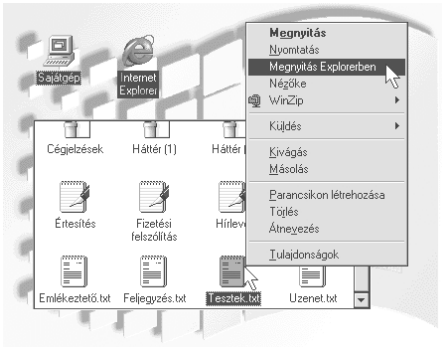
Sajátgép

Internet Explorer

Cégjelzések

Háttér (1)

Háttér

Értesítés

Fizetési felszólítás

Hírlev

Emlékeztető.txt

Feljegyzés.txt

Tesztek.txt

Uzenet.txt

Megnyitás
Nyomtatás
Megnyitás Explorerben
Nézőke
WinZip
Küldés
Kivágás
Másolás
Parancsikon létrehozása
Törlés
Átnevezés
Tulajdonságok